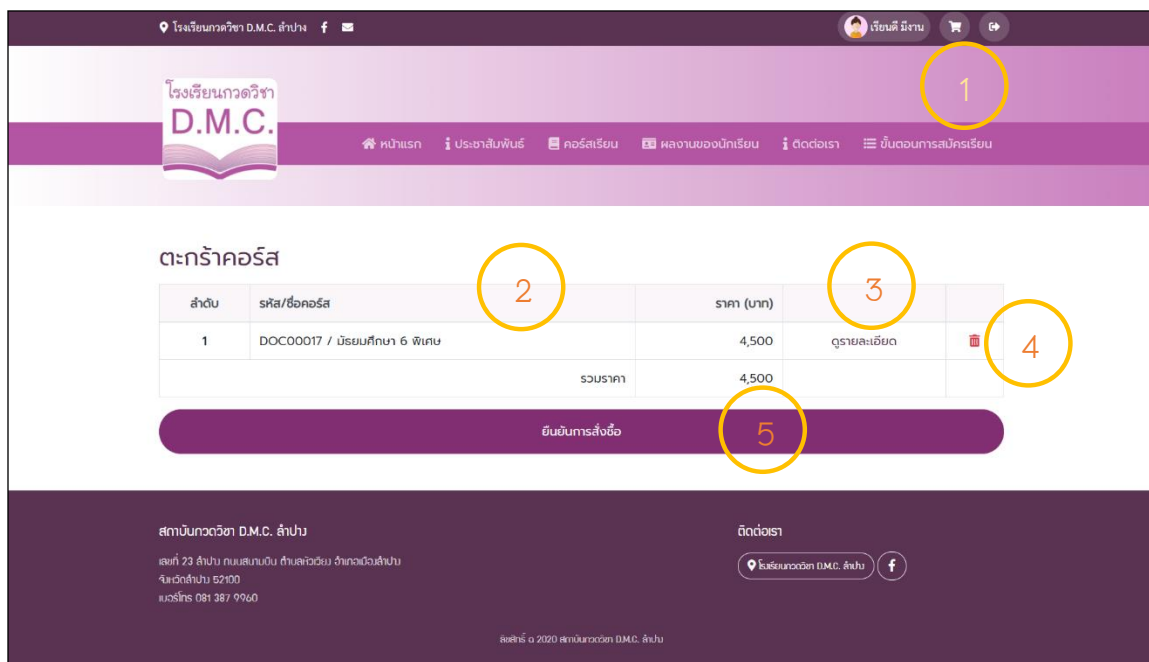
โรงเรียนกวดวิชา D.M.C. ลำปาง

เรียนดี มีงาน

1

โรงเรียนกวดวิชา
D.M.C.

หน้าแรก ประชาสัมพันธ์ คอร์สเรียน ผลงานของนักเรียน ติดต่อเรา ขั้นตอนการสมัครเรียน

ตะกร้าคอร์ส

2

3

| ลำดับ | รหัส/ชื่อคอร์ส | ราคา (บาท) | | |
|---|---|---|---|---|
| 1 | DOC00017 / มัธยมศึกษา 6 พิเศษ | 4,500 | ดูรายละเอียด | |
| | รวมราคา | 4,500 | | |

4

ยืนยันการสั่งซื้อ

5

สถาบันกวดวิชา D.M.C. ลำปาง

เลขที่ 23 ลำปาง ถนนสนามบิน ตำบลหัวเวียง อำเภอเมืองลำปาง
จังหวัดลำปาง 52100
เบอร์โทร 081 387 9960

ติดต่อเรา

โรงเรียนกวดวิชา D.M.C. ลำปาง

ลิขสิทธิ์ © 2020 สถาบันกวดวิชา D.M.C. ลำปาง